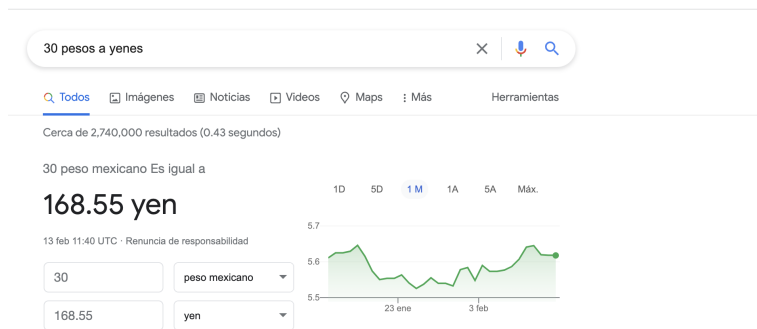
30 pesos a yenes

Todos Imágenes Noticias Videos Maps Más Herramientas

Cerca de 2,740,000 resultados (0.43 segundos)

30 peso mexicano Es igual a

168.55 yen

13 feb 11:40 UTC · Renuncia de responsabilidad

1D 5D 1 M 1A 5A Máx.

5.7
5.6
5.5

23 ene 3 feb

30 peso mexicano

168.55 yen